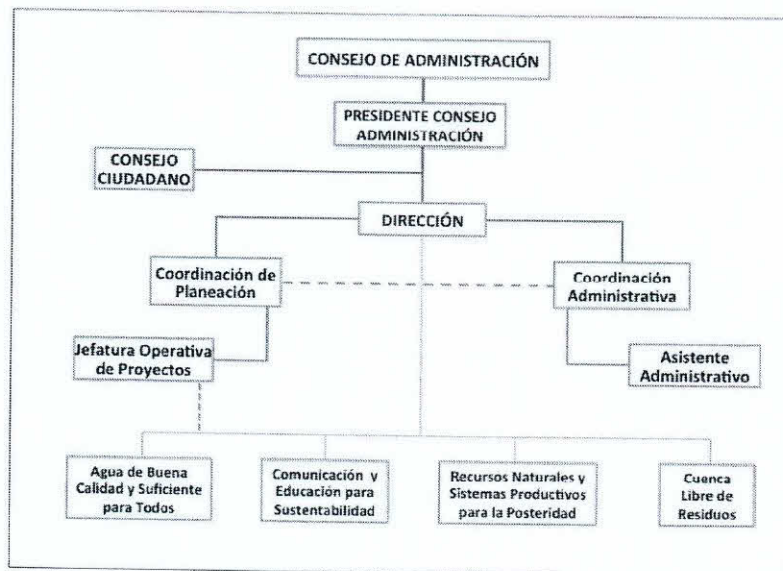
CONSEJO DE ADMINISTRACIÓN

PRESIDENTE CONSEJO ADMINISTRACIÓN

CONSEJO CIUDADANO

DIRECCIÓN

Coordinación de Planeación

Coordinación Administrativa

Jefatura Operativa de Proyectos

Asistente Administrativo

Agua de Buena Calidad y Suficiente para Todos

Comunicación y Educación para Sustentabilidad

Recursos Naturales y Sistemas Productivos para la Posteridad

Cuenca Libre de Residuos